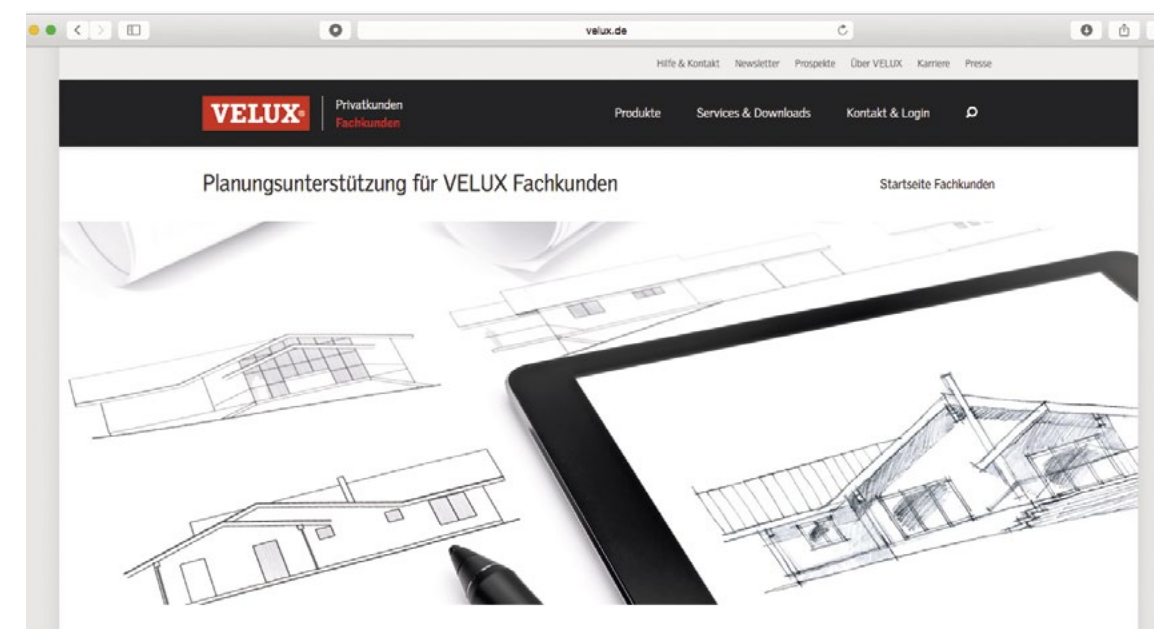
velux.de

Hilfe & Kontakt Newsletter Prospekte Über VELUX Karriere Presse

VELUX Privatkunden Fachkunden

Produkte Services & Downloads Kontakt & Login

Planungsunterstützung für VELUX Fachkunden

Startseite Fachkunden